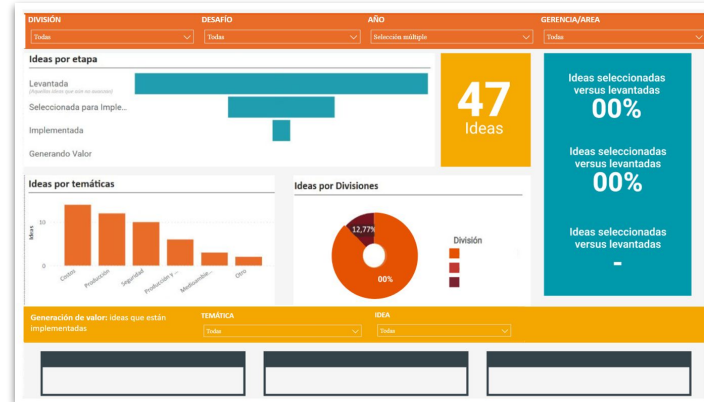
DIVISIÓN
Todas

DESAFÍO
Todas

AÑO
Selección múltiple

GERENCIA/AREA
Todas

Ideas por etapa

Levantada
(Aquellas ideas que aún no avanzan)
Seleccionada para Imple...
Implementada
Generando Valor

47
Ideas

Ideas seleccionadas versus levantadas
00%

Ideas seleccionadas versus levantadas
00%

Ideas seleccionadas versus levantadas
-

Ideas por temáticas

Ideas
10
0
Costo
Producción
Seguridad
Producción y ...
Medioambie...
Otro

Ideas por Divisiones

12,77%
00%

División

Generación de valor: ideas que están implementadas

TEMÁTICA
Todas

IDEA
Todas